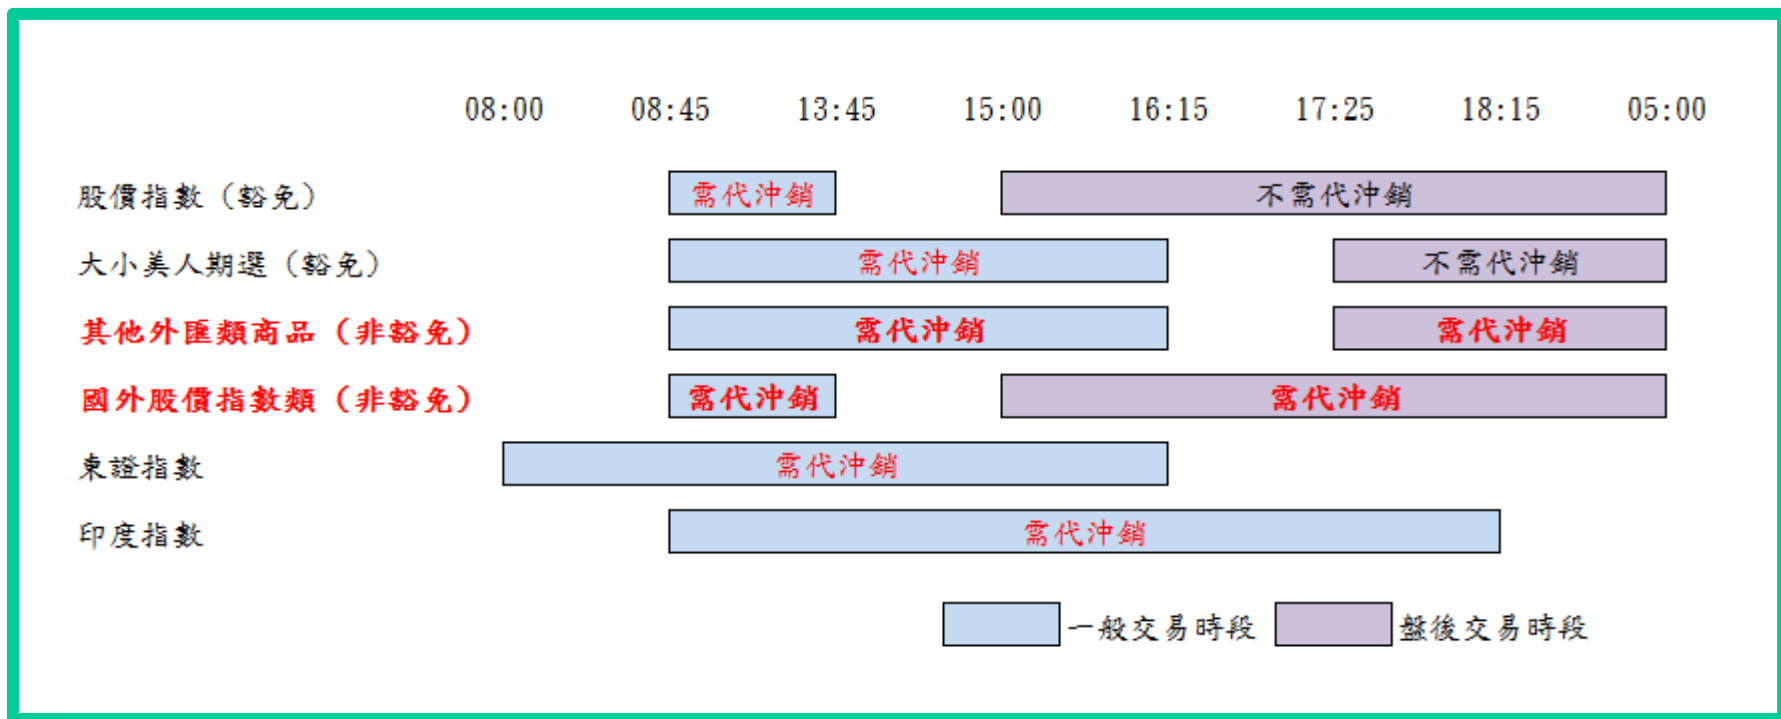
| | 08:00 | 08:45 | 13:45 | 15:00 | 16:15 | 17:25 | 18:15 | 05:00 |
|---|---|---|---|---|---|---|---|---|
| 股價指數（豁免） | | 需代沖銷 | | 不需代沖銷 | | | | |
| 大小美人期選（豁免） | | 需代沖銷 | | | | 不需代沖銷 | | |
| 其他外匯類商品（非豁免） | | 需代沖銷 | | | | 需代沖銷 | | |
| 國外股價指數類（非豁免） | | 需代沖銷 | | 需代沖銷 | | | | |
| 東證指數 | 需代沖銷 | | | | | | | |
| 印度指數 | | 需代沖銷 | | | | | | |

一般交易時段 盤後交易時段